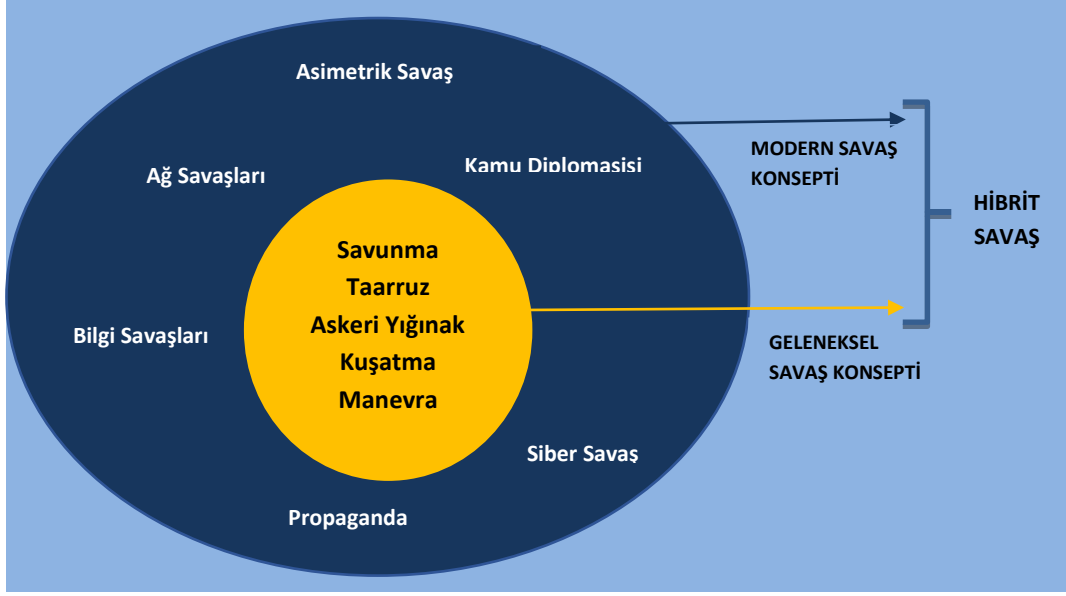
Asimetrik Savaş

Ağ Savaşları

Kamu Diplomasisi

Savunma
Taarruz
Askeri Yığınak
Kuşatma
Manevra

Bilgi Savaşları

Siber Savaş

Propaganda

MODERN SAVAŞ KONSEPTİ

HİBRİT SAVAŞ

GELENEKSEL SAVAŞ KONSEPTİ